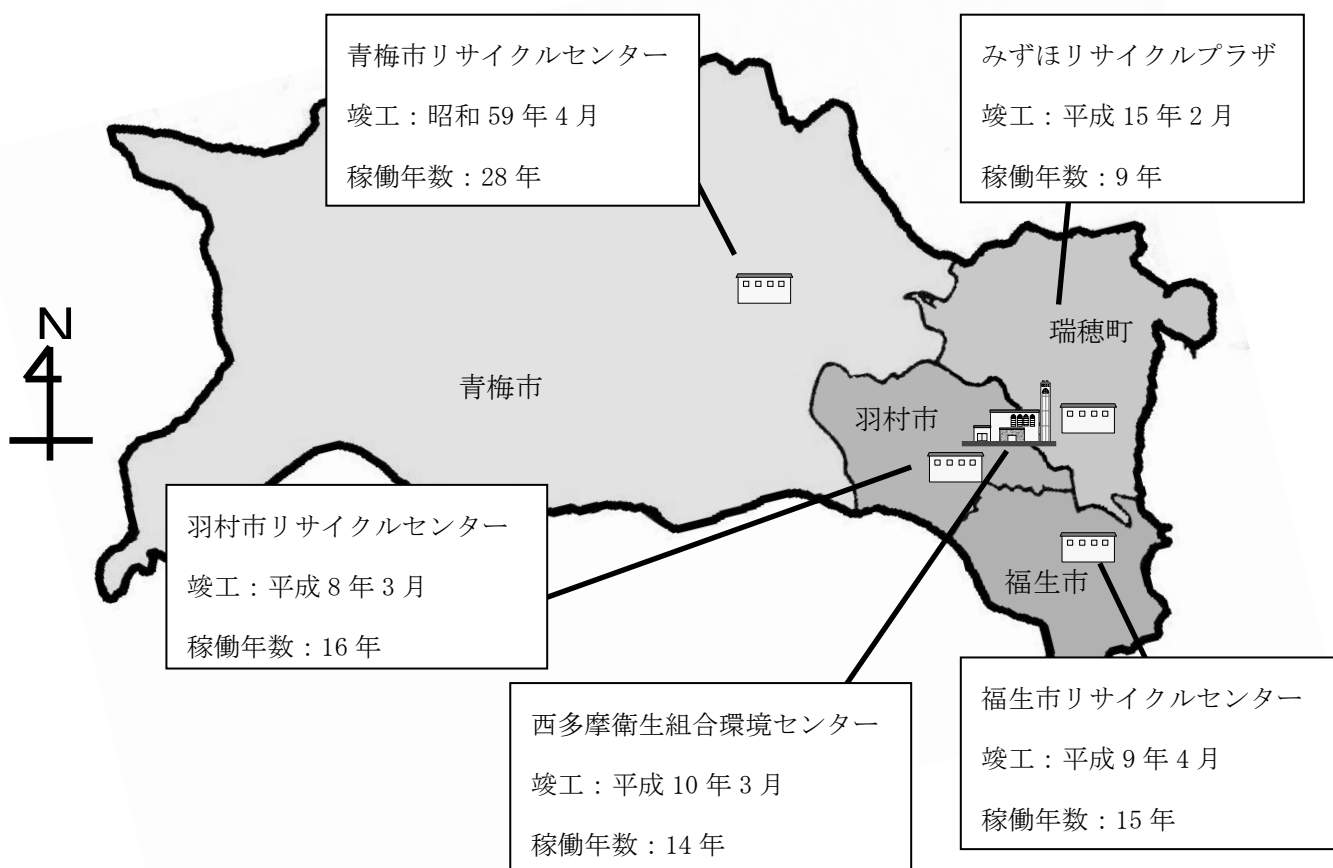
青梅市リサイクルセンター
竣工：昭和 59 年 4 月
稼働年数：28 年

みずほリサイクルプラザ
竣工：平成 15 年 2 月
稼働年数：9 年

N

瑞穂町

青梅市

羽村市

福生市

羽村市リサイクルセンター
竣工：平成 8 年 3 月
稼働年数：16 年

西多摩衛生組合環境センター
竣工：平成 10 年 3 月
稼働年数：14 年

福生市リサイクルセンター
竣工：平成 9 年 4 月
稼働年数：15 年